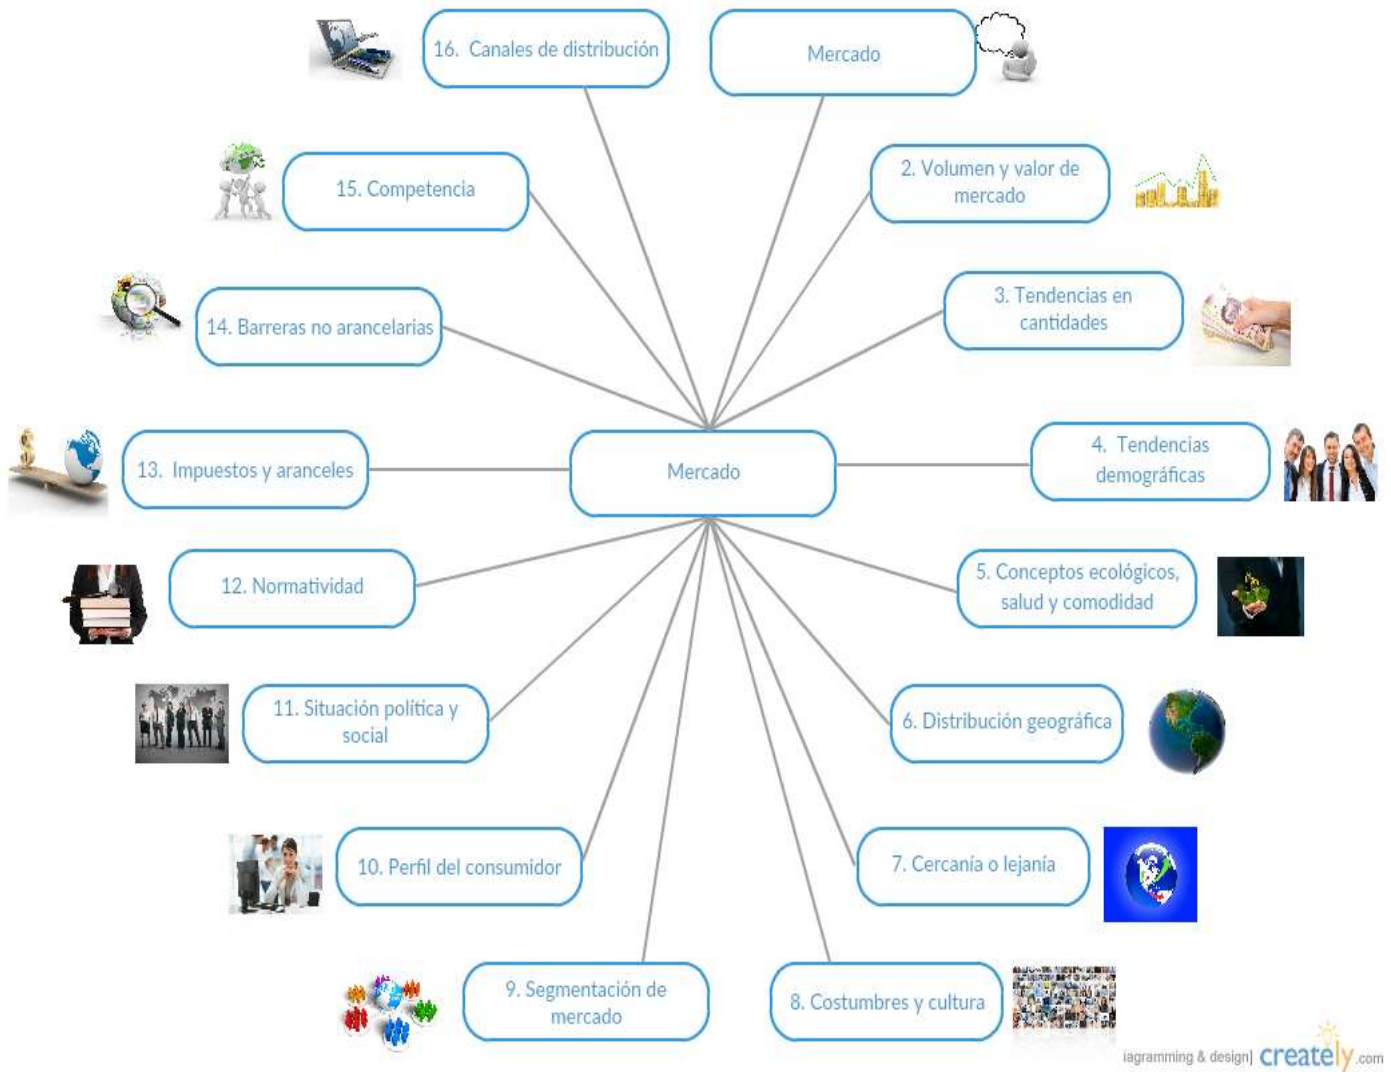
16. Canales de distribución

Mercado

15. Competencia

2. Volumen y valor de mercado

14. Barreras no arancelarias

3. Tendencias en cantidades

13. Impuestos y aranceles

Mercado

4. Tendencias demográficas

12. Normatividad

5. Conceptos ecológicos, salud y comodidad

11. Situación política y social

6. Distribución geográfica

10. Perfil del consumidor

7. Cercanía o lejanía

9. Segmentación de mercado

8. Costumbres y cultura

iagramming & design| creately.com